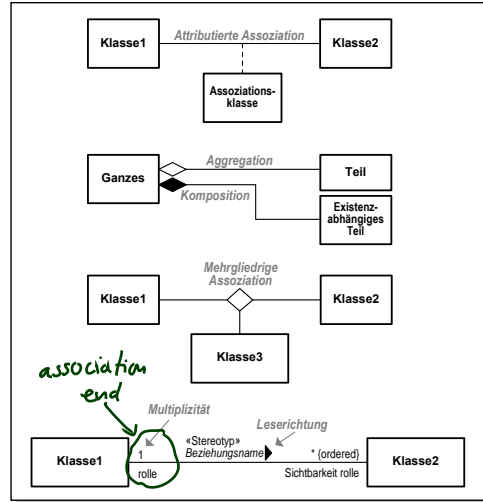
Klasse1

Attributierte Assoziation

Klasse2

Assoziations-klasse

Ganzes

Aggregation

Teil

Komposition

Existenz-abhängiges Teil

Mehrgliedrige Assoziation

Klasse1

Klasse2

Klasse3

association end

Multiplizität

Leserichtung

Klasse1

1

rolle

«Stereotyp»
Beziehungsname

* {ordered}

Sichtbarkeit rolle

Klasse2